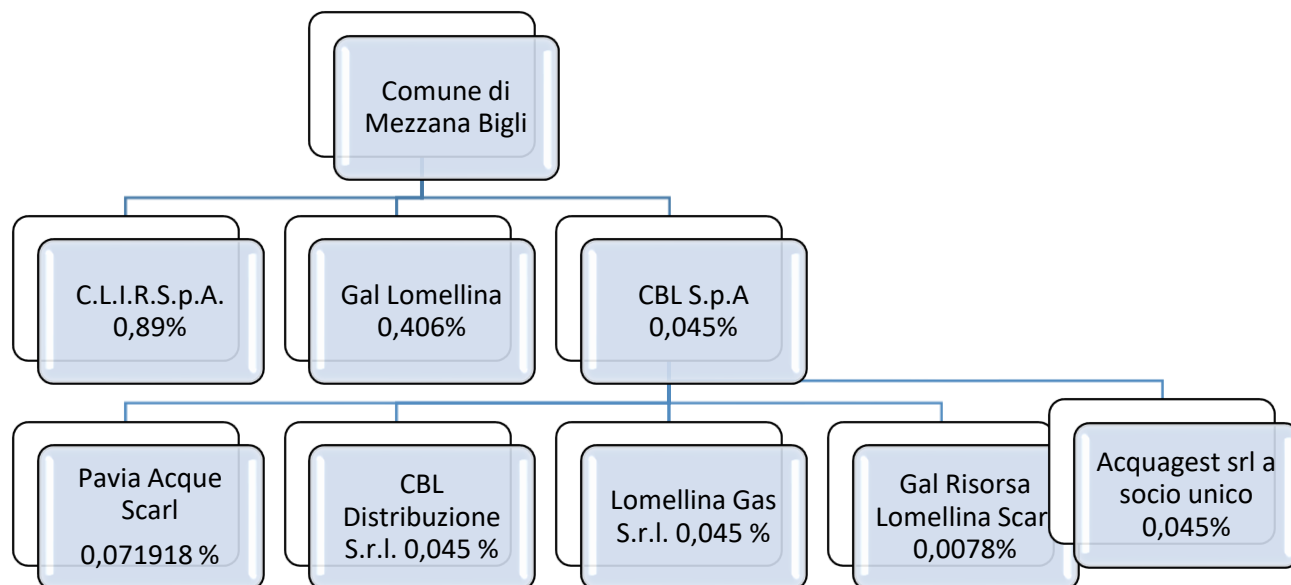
Comune di Mezzana Bigli

C.L.I.R.S.p.A. 0,89%

Gal Lomellina 0,406%

CBL S.p.A 0,045%

Pavia Acque Scarl 0,071918 %

CBL Distribuzione S.r.l. 0,045 %

Lomellina Gas S.r.l. 0,045 %

Gal Risorsa Lomellina Scar 0,0078%

Acquagest srl a socio unico 0,045%